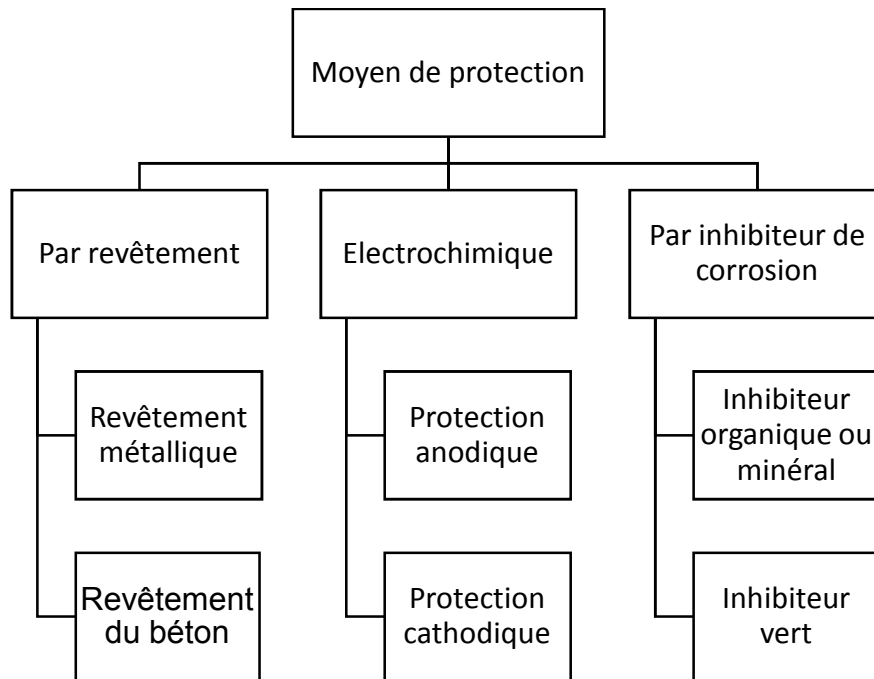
Moyen de protection

Par revêtement

Revêtement métallique

Revêtement du béton

Electrochimique

Protection anodique

Protection cathodique

Par inhibiteur de corrosion

Inhibiteur organique ou minéral

Inhibiteur vert